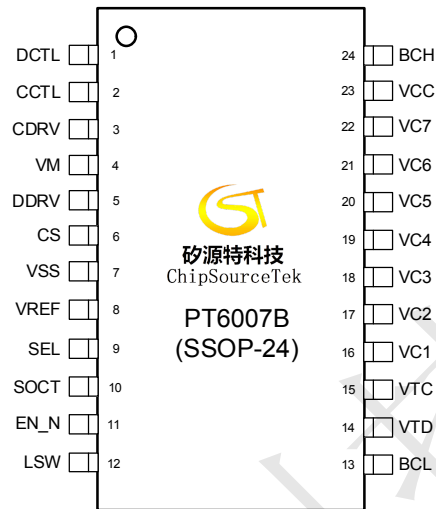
DCTL 1
CCTL 2
CDRV 3
VM 4
DDRV 5
CS 6
VSS 7
VREF 8
SEL 9
SOCT 10
EN_N 11
LSW 12

24 BCH
23 VCC
22 VC7
21 VC6
20 VC5
19 VC4
18 VC3
17 VC2
16 VC1
15 VTC
14 VTD
13 BCL

矽源特科技
ChipSourceTek

PT6007B
(SSOP-24)